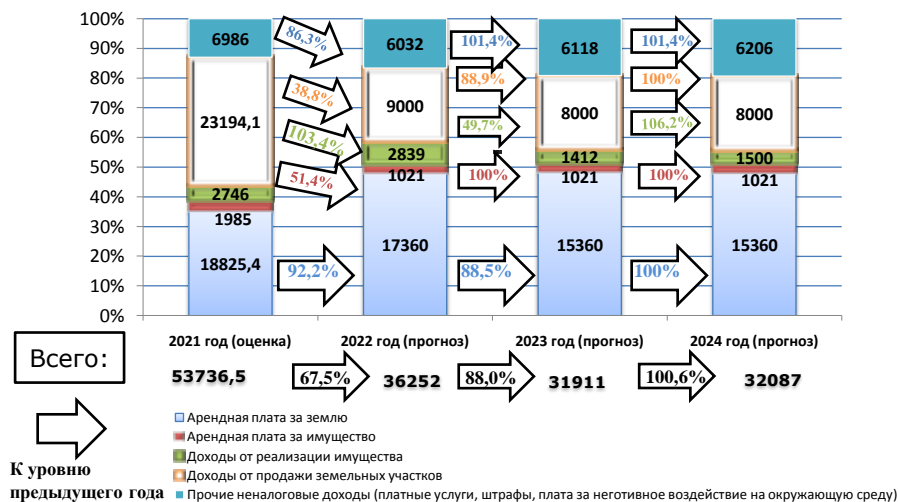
100%
90%
80%
70%
60%
50%
40%
30%
20%
10%
0%

6986
23194,1
2746
1985
18825,4

86,3%
38,8%
103,4%
51,4%
92,2%

6032
9000
2839
1021
17360

101,4%
88,9%
49,7%
100%
88,5%

6118
8000
1412
1021
15360

101,4%
100%
106,2%
100%
100%

6206
8000
1500
1021
15360

2021 год (оценка)
2022 год (прогноз)
2023 год (прогноз)
2024 год (прогноз)

Всего:
53736,5
67,5%
36252
88,0%
31911
100,6%
32087

Арендная плата за землю
Арендная плата за имущество
Доходы от реализации имущества
Доходы от продажи земельных участков
Прочие неналоговые доходы (платные услуги, штрафы, плата за негативное воздействие на окружающую среду)

К уровню предыдущего года